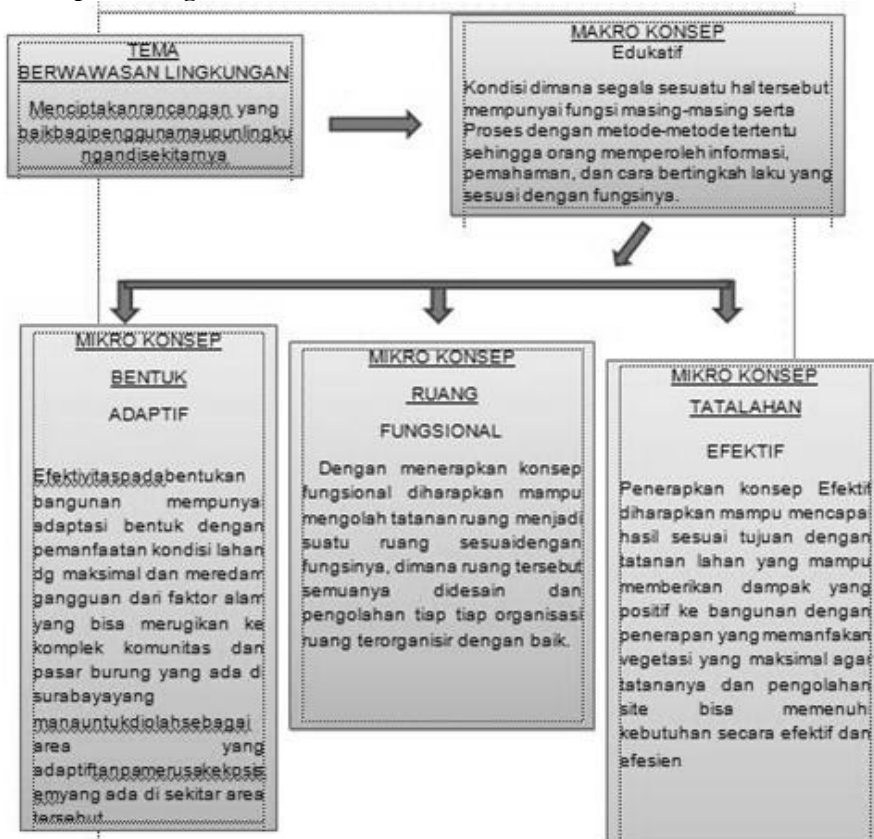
TEMA
BERWAWASAN LINGKUNGAN

Menciptakanrancangan yang baikbagipenggunamaupunlingkungandisekitarnya

MAKRO KONSEP
Edukatif

Kondisi dimana segala sesuatu hal tersebut mempunyai fungsi masing-masing serta Proses dengan metode-metode tertentu sehingga orang memperoleh informasi, pemahaman, dan cara bertingkah laku yang sesuai dengan fungsinya.

MIKRO KONSEP
BENTUK
ADAPTIF

Efektivitaspadabentukan bangunan mempunyai adaptasi bentuk dengan pemanfaatan kondisi lahan dg maksimal dan meredam gangguan dari faktor alam yang bisa merugikan ke komplek komunitas dan pasar burung yang ada di surabayayang manauntukdiolahsebagai area yang adaptiftanpamerusakekosistemyang ada di sekitar area tersebut.

MIKRO KONSEP
RUANG
FUNGSIONAL

Dengan menerapkan konsep fungsional diharapkan mampu mengolah tatanan ruang menjadi suatu ruang sesuaidengan fungsinya, dimana ruang tersebut semuanya didesain dan pengolahan tiap tiap organisasi ruang terorganisir dengan baik.

MIKRO KONSEP
TATALAHAN
EFEKTIF

Penerapkan konsep Efektif diharapkan mampu mencapai hasil sesuai tujuan dengan tatanan lahan yang mampu memberikan dampak yang positif ke bangunan dengan penerapan yang memanfaatkan vegetasi yang maksimal agar tatananya dan pengolahan site bisa memenuhi kebutuhan secara efektif dan efesien